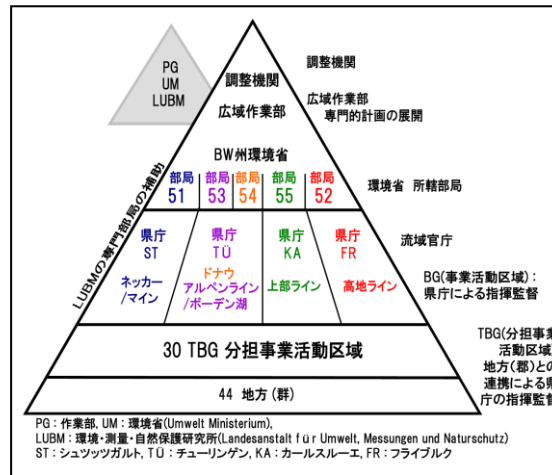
PG
UM
LUBM

調整機関
広域作業部

調整機関
広域作業部
専門的計画の展開

LUBMの専門部局の補助

BW州環境省

部局 51
部局 53
部局 54
部局 55
部局 52

環境省 所轄部局

県庁 ST
県庁 TÜ
県庁 KA
県庁 FR

流域官庁

ネッカー /マイン
ドナウ アルペンライン /ボーデン湖
上部ライン
高地ライン

BG(事業活動区域)：県庁による指揮監督

30 TBG 分担事業活動区域

TBG(分担事業活動区域)
地方(郡)との連携による県庁の指揮監督

44 地方(群)

PG：作業部, UM：環境省(Umwelt Ministerium),
LUBM：環境・測量・自然保護研究所(Landesanstalt für Umwelt, Messungen und Naturschutz)
ST：シュツッツガルト, TÜ：チューリンゲン, KA：カールスルーエ, FR：フライブルク